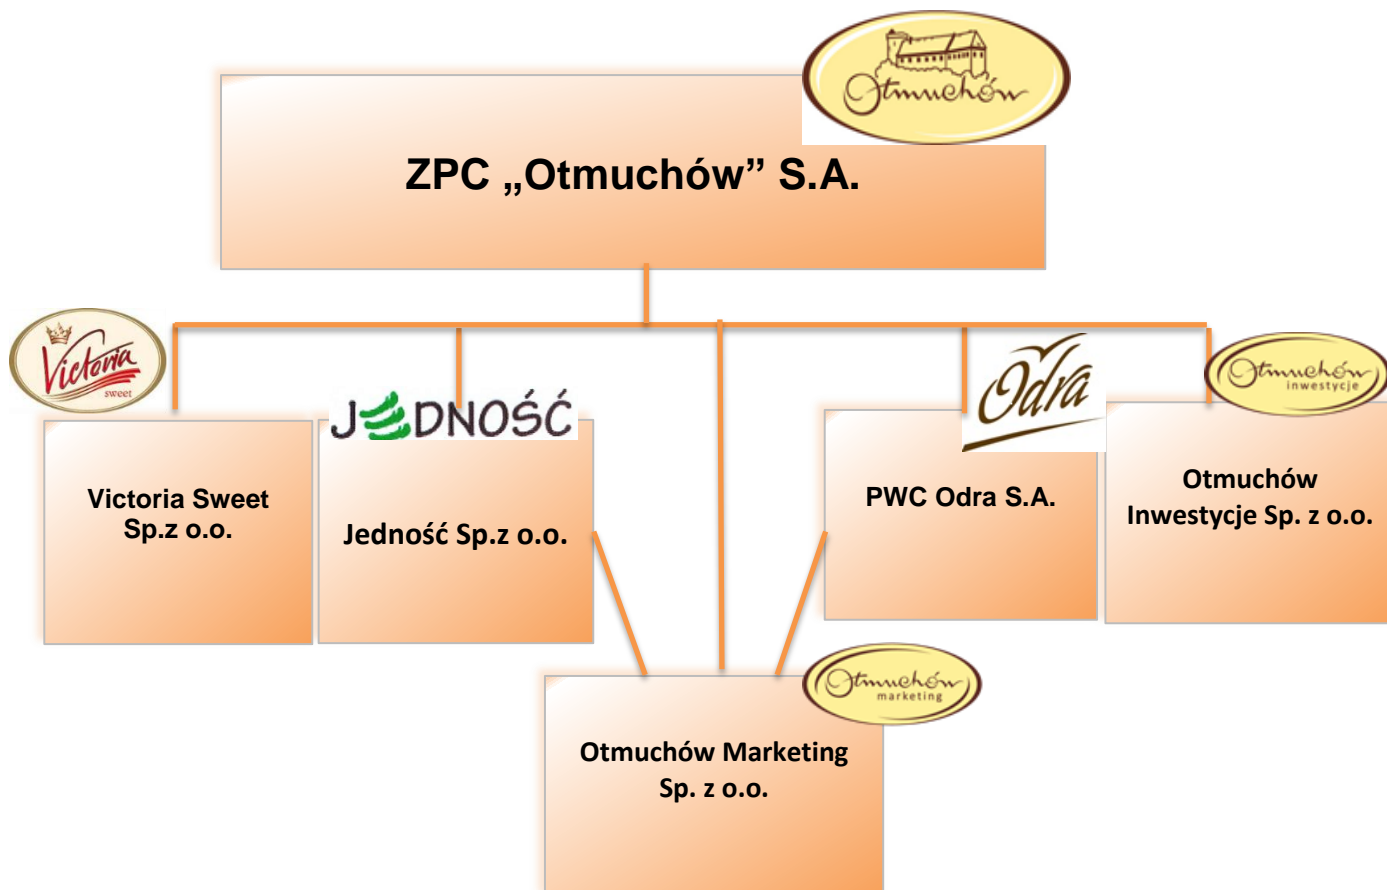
Otmuchów

ZPC „Otmuchów” S.A.

Victoria sweet

Victoria Sweet Sp.z o.o.

JEDNOŚĆ

Jednosć Sp.z o.o.

Odra

PWC Odra S.A.

Otmuchów inwestycje

Otmuchów Inwestycje Sp. z o.o.

Otmuchów marketing

Otmuchów Marketing Sp. z o.o.